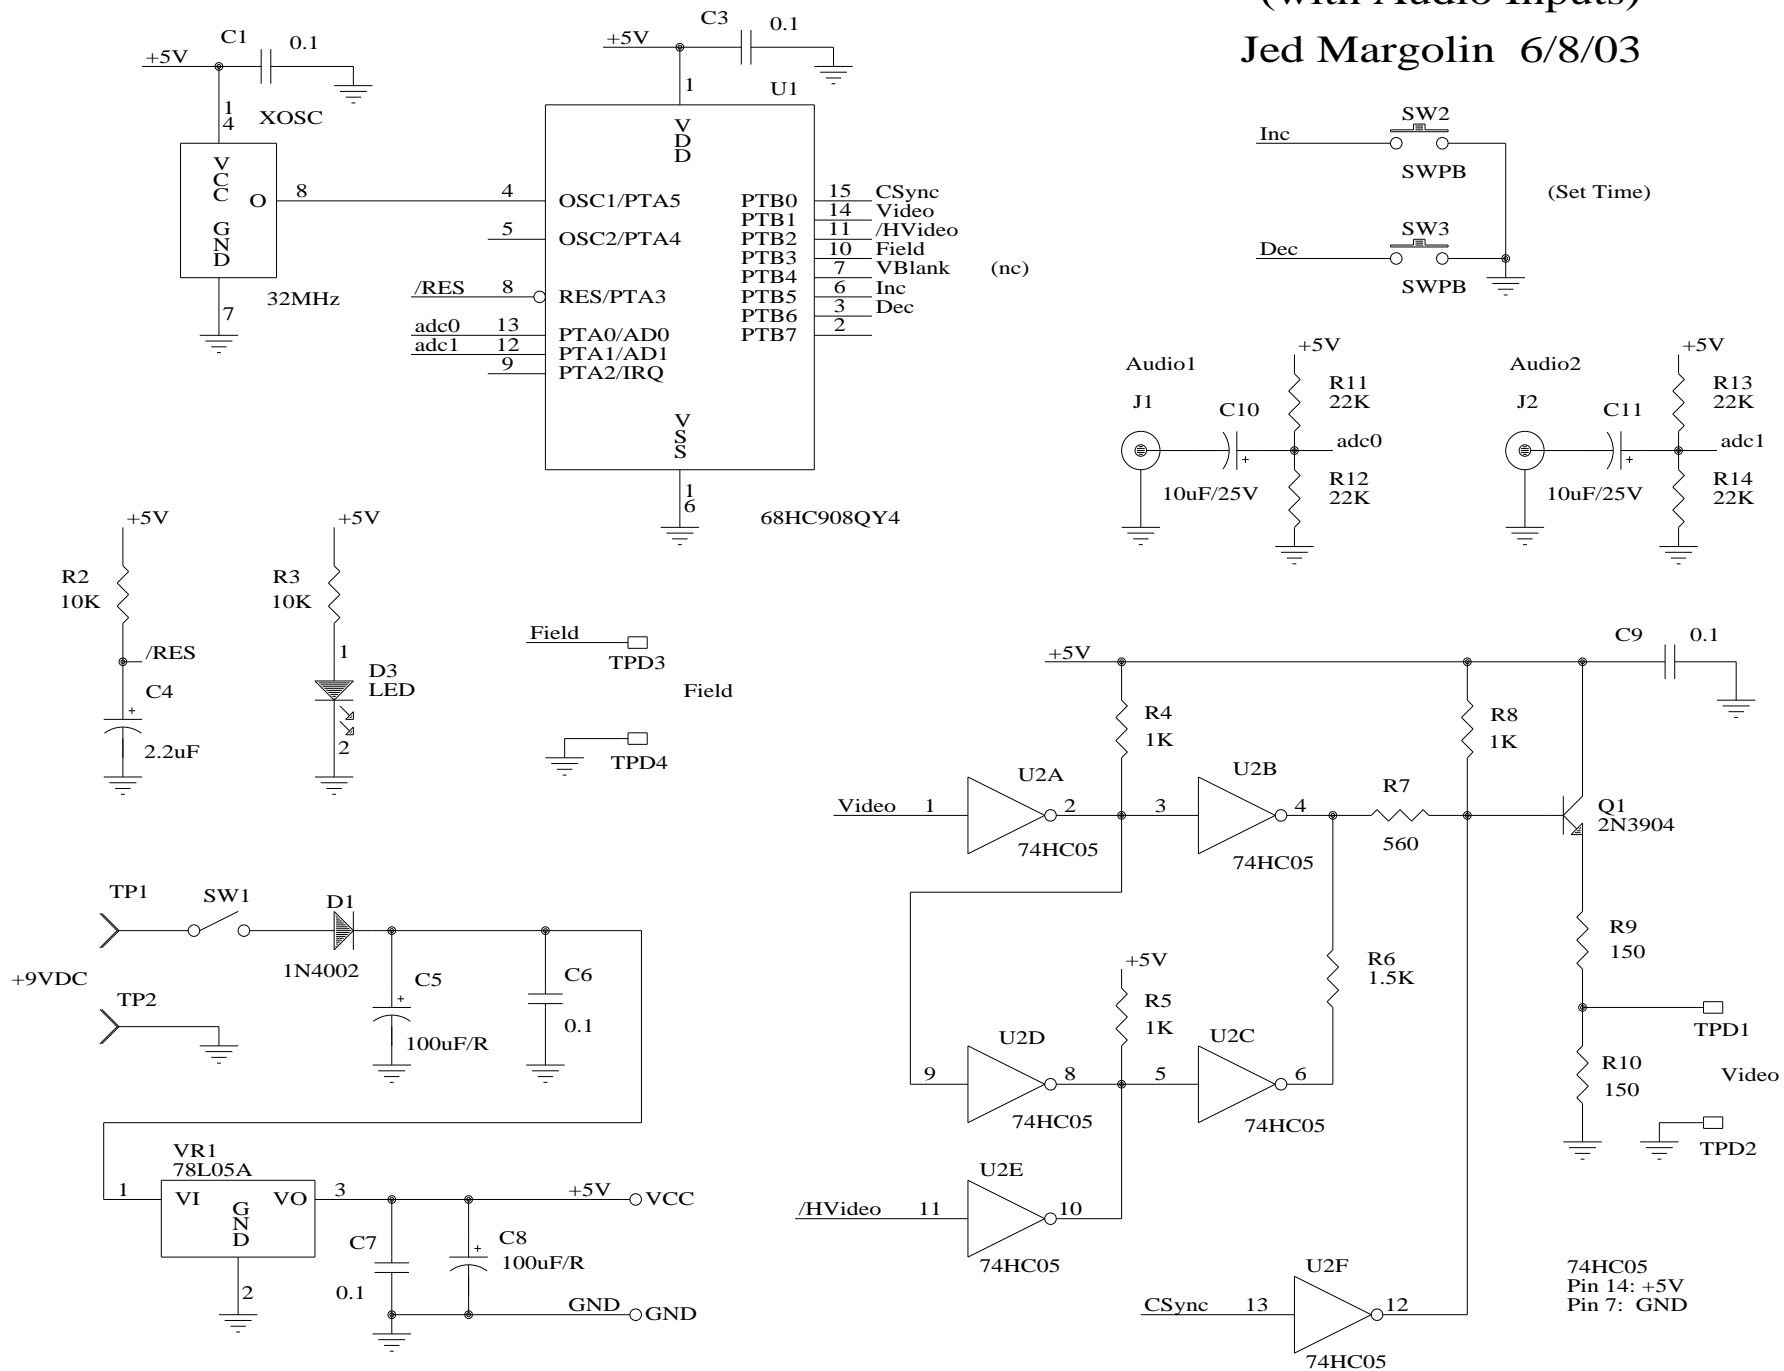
(with Audio Inputs)
Jed Margolin 6/8/03

+5V C1 0.1
14
XOSC
VCC
GND
O 8
7
32MHz

+5V C3 0.1
1 U1
VDD
4 OSC1/PTA5
5 OSC2/PTA4
/RES 8 RES/PTA3
adc0 13 PTA0/AD0
adc1 12 PTA1/AD1
9 PTA2/IRQ
VSS
16
68HC908QY4

PTB0 15 CSync
PTB1 14 Video
PTB2 11 /HVideo
PTB3 10 Field
PTB4 7 VBlank (nc)
PTB5 6 Inc
PTB6 3 Dec
PTB7 2

Inc SW2 SWPB
(Set Time)
Dec SW3 SWPB

Audio1
J1
C10
10uF/25V
+5V
R11 22K
adc0
R12 22K

Audio2
J2
C11
10uF/25V
+5V
R13 22K
adc1
R14 22K

+5V
R2 10K
/RES
C4
2.2uF

+5V
R3 10K
1
D3 LED
2

Field
TPD3
Field
TPD4

+5V
C9 0.1
R4 1K
R8 1K
U2A
Video 1 2
74HC05
U2B
3 4
74HC05
R7
560
Q1 2N3904
R9 150
TPD1
R10 150
Video
TPD2
+5V
R5 1K
R6 1.5K
U2D
9 8
74HC05
U2C
5 6
74HC05
U2E
/HVideo 11 10
74HC05
U2F
CSync 13 12
74HC05

74HC05
Pin 14: +5V
Pin 7: GND

TP1 SW1 D1
+9VDC
1N4002
TP2
C5
100uF/R
C6
0.1

VR1
78L05A
1 VI
GND
VO 3
2
+5V VCC
C7
0.1
C8
100uF/R
GND GND